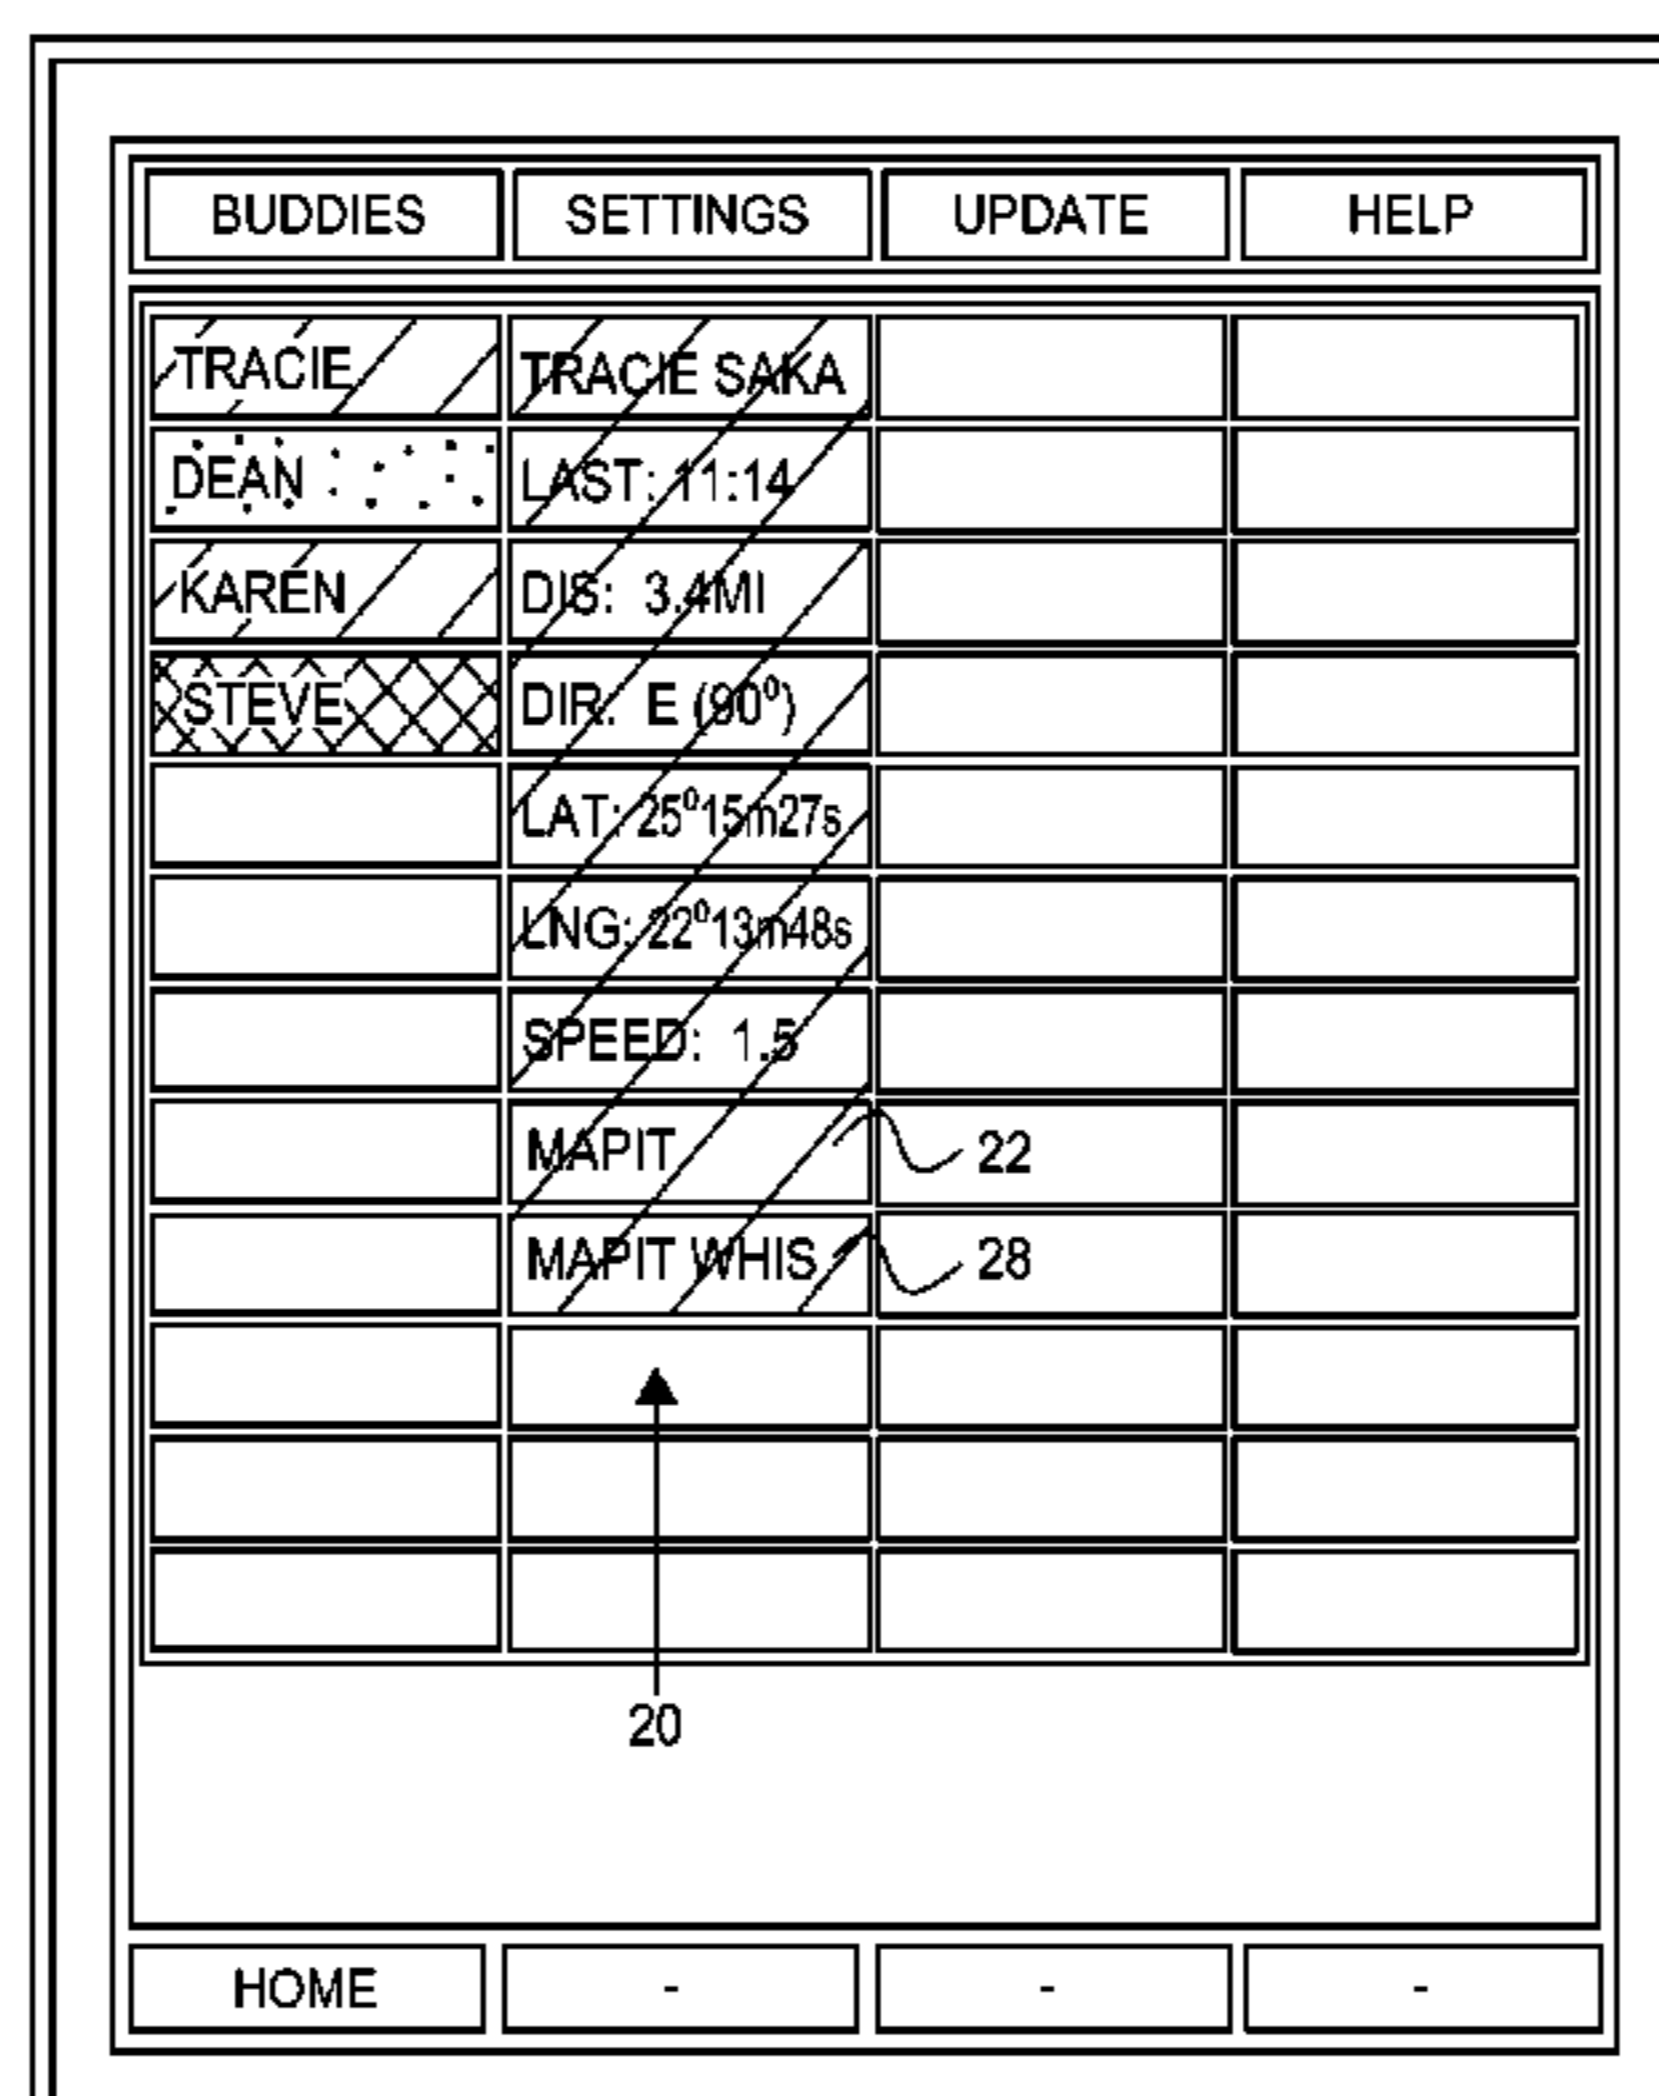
| BUDDIES | SETTINGS | UPDATE | HELP |
|---|---|---|---|

| | | | |
|---|---|---|---|
| TRACIE | TRACIE SAKA | | |
| DEAN | LAST: 11:14 | | |
| KAREN | DIS: 3.4MI | | |
| STEVE | DIR: E ($90^0$) | | |
| | LAT: $25^0$15m27s | | |
| | LNG: $22^0$13m48s | | |
| | SPEED: 1.5 | | |
| | MAPIT | 22 | |
| | MAPIT WHIS | 28 | |
| | | | |
| | | | |
| | | | |

20

| HOME | - | - | - |
|---|---|---|---|